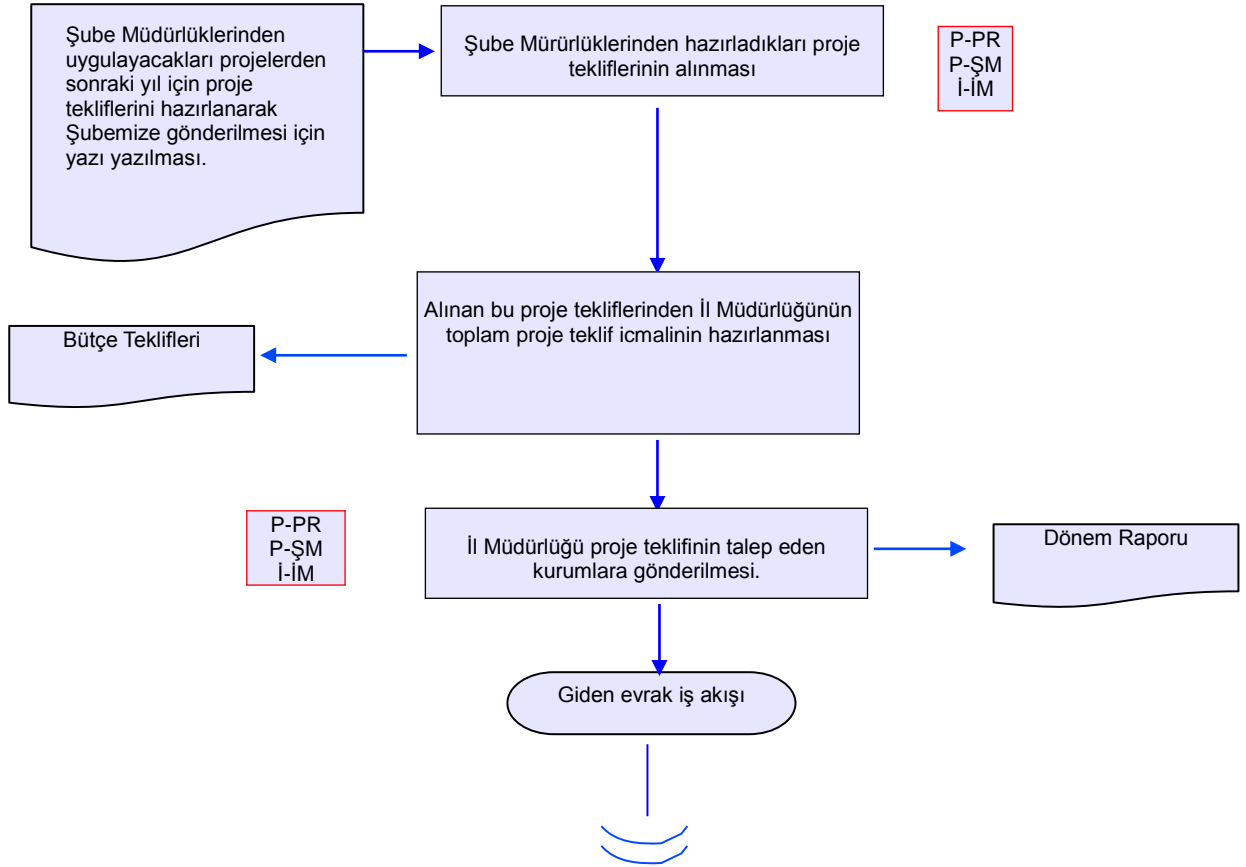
Şube Müdürlüklerinden uygulayacakları projelerden sonraki yıl için proje tekliflerini hazırlanarak Şubemize gönderilmesi için yazı yazılması.

Şube Mürürlüklerinden hazırladıkları proje tekliflerinin alınması

P-PR
P-ŞM
İ-İM

Alınan bu proje tekliflerinden İl Müdürlüğünün toplam proje teklif icmalinin hazırlanması

Bütçe Teklifleri

P-PR
P-ŞM
İ-İM

İl Müdürlüğü proje teklifinin talep eden kurumlara gönderilmesi.

Dönem Raporu

Giden evrak iş akışı